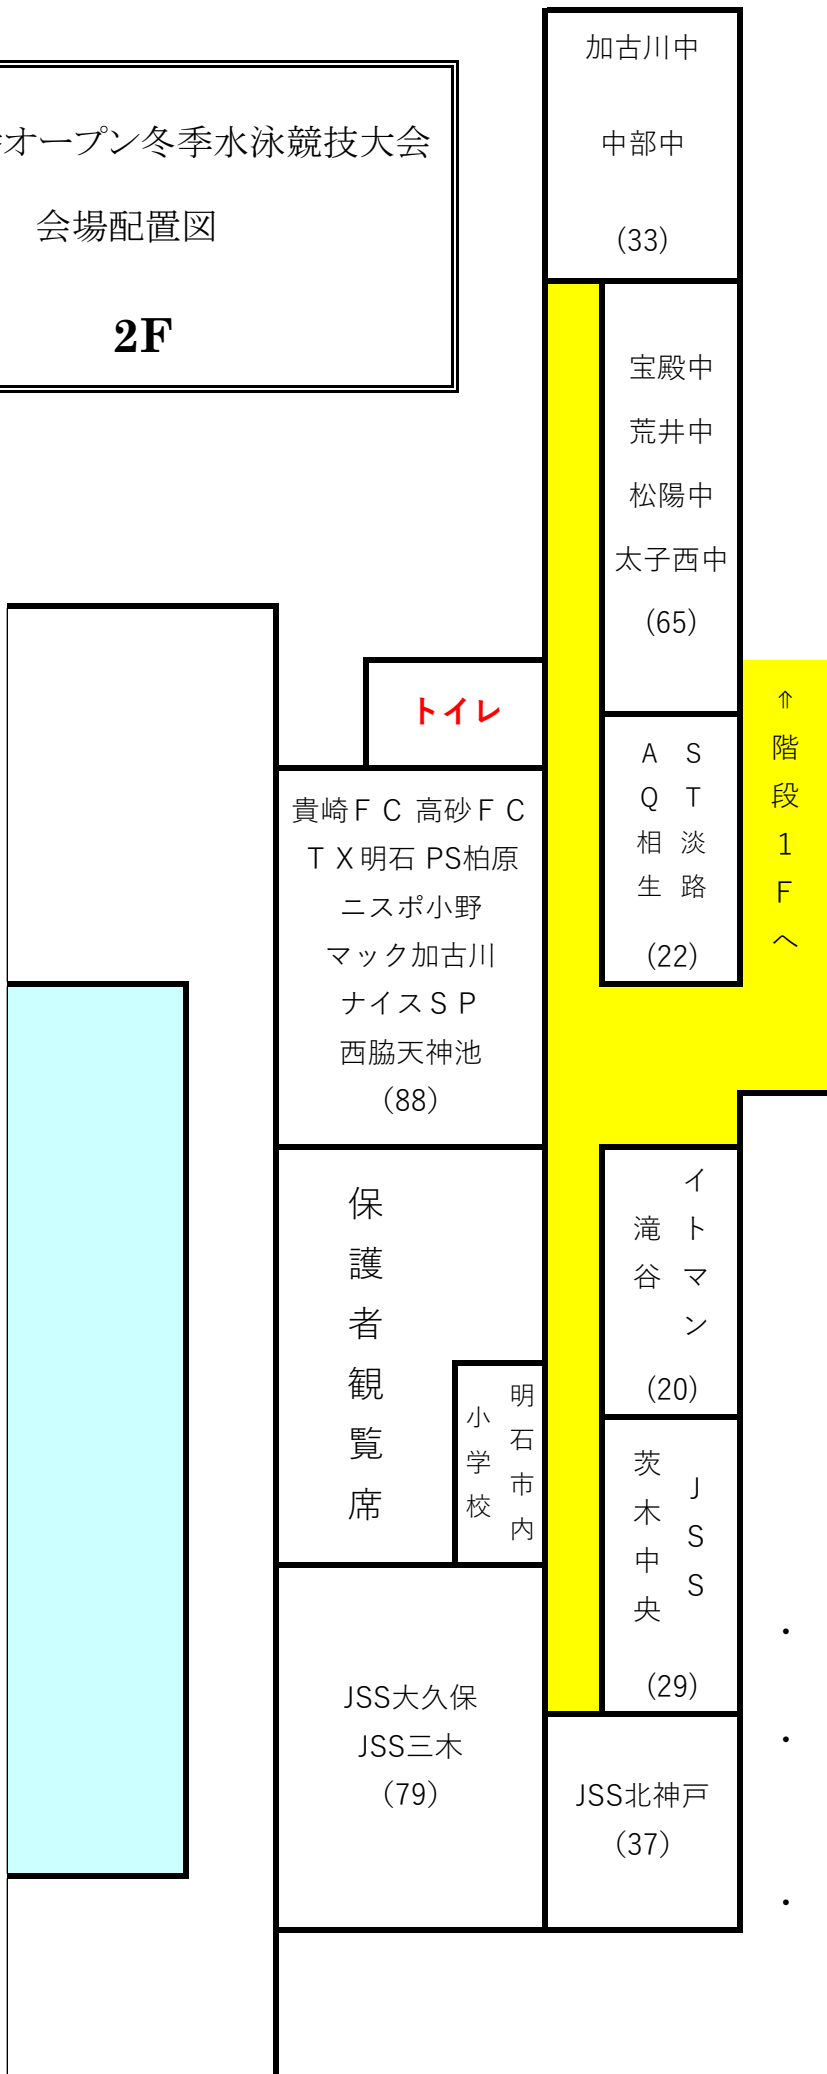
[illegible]オープン冬季水泳競技大会
会場配置図
2F

加古川中
中部中
(33)

宝殿中
荒井中
松陽中
太子西中
(65)

トイレ

貴崎ＦＣ 高砂ＦＣ
ＴＸ明石 PS柏原
ニスポ小野
マック加古川
ナイスＳＰ
西脇天神池
(88)

ＡＱ相生
ＳＴ淡路
(22)

↑階段１Ｆへ

保護者観覧席

明石市内小学校

滝谷
イトマン
(20)

茨木中央
ＪＳＳ
(29)

JSS大久保
JSS三木
(79)

JSS北神戸
(37)